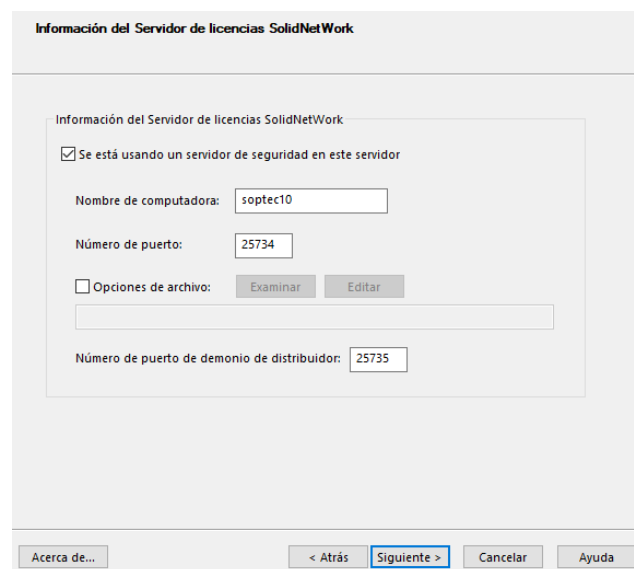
Información del Servidor de licencias SolidNetWork

Información del Servidor de licencias SolidNetWork

Se está usando un servidor de seguridad en este servidor

Nombre de computadora: soptec10

Número de puerto: 25734

Opciones de archivo: Examinar Editar

Número de puerto de demonio de distribuidor: 25735

Acerca de... < Atrás Siguiente > Cancelar Ayuda